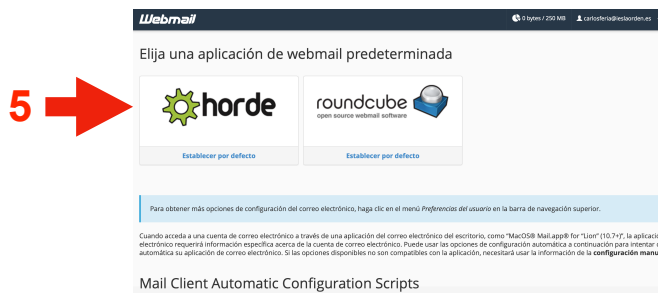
Webmail

0 bytes / 250 MB carlosferia@ieslaorden.es

Elija una aplicación de webmail predeterminada

5

horde

roundcube
open source webmail software

Establecer por defecto

Establecer por defecto

Para obtener más opciones de configuración del correo electrónico, haga clic en el menú *Preferencias del usuario* en la barra de navegación superior.

Cuando acceda a una cuenta de correo electrónico a través de una aplicación del correo electrónico del escritorio, como "MacOS® Mail.app® for "Lion" (10.7+)", la aplicaci electrónico requerirá información específica acerca de la cuenta de correo electrónico. Puede usar las opciones de configuración automática a continuación para intentar automática su aplicación de correo electrónico. Si las opciones disponibles no son compatibles con la aplicación, necesitará usar la información de la **configuración manu**

Mail Client Automatic Configuration Scripts